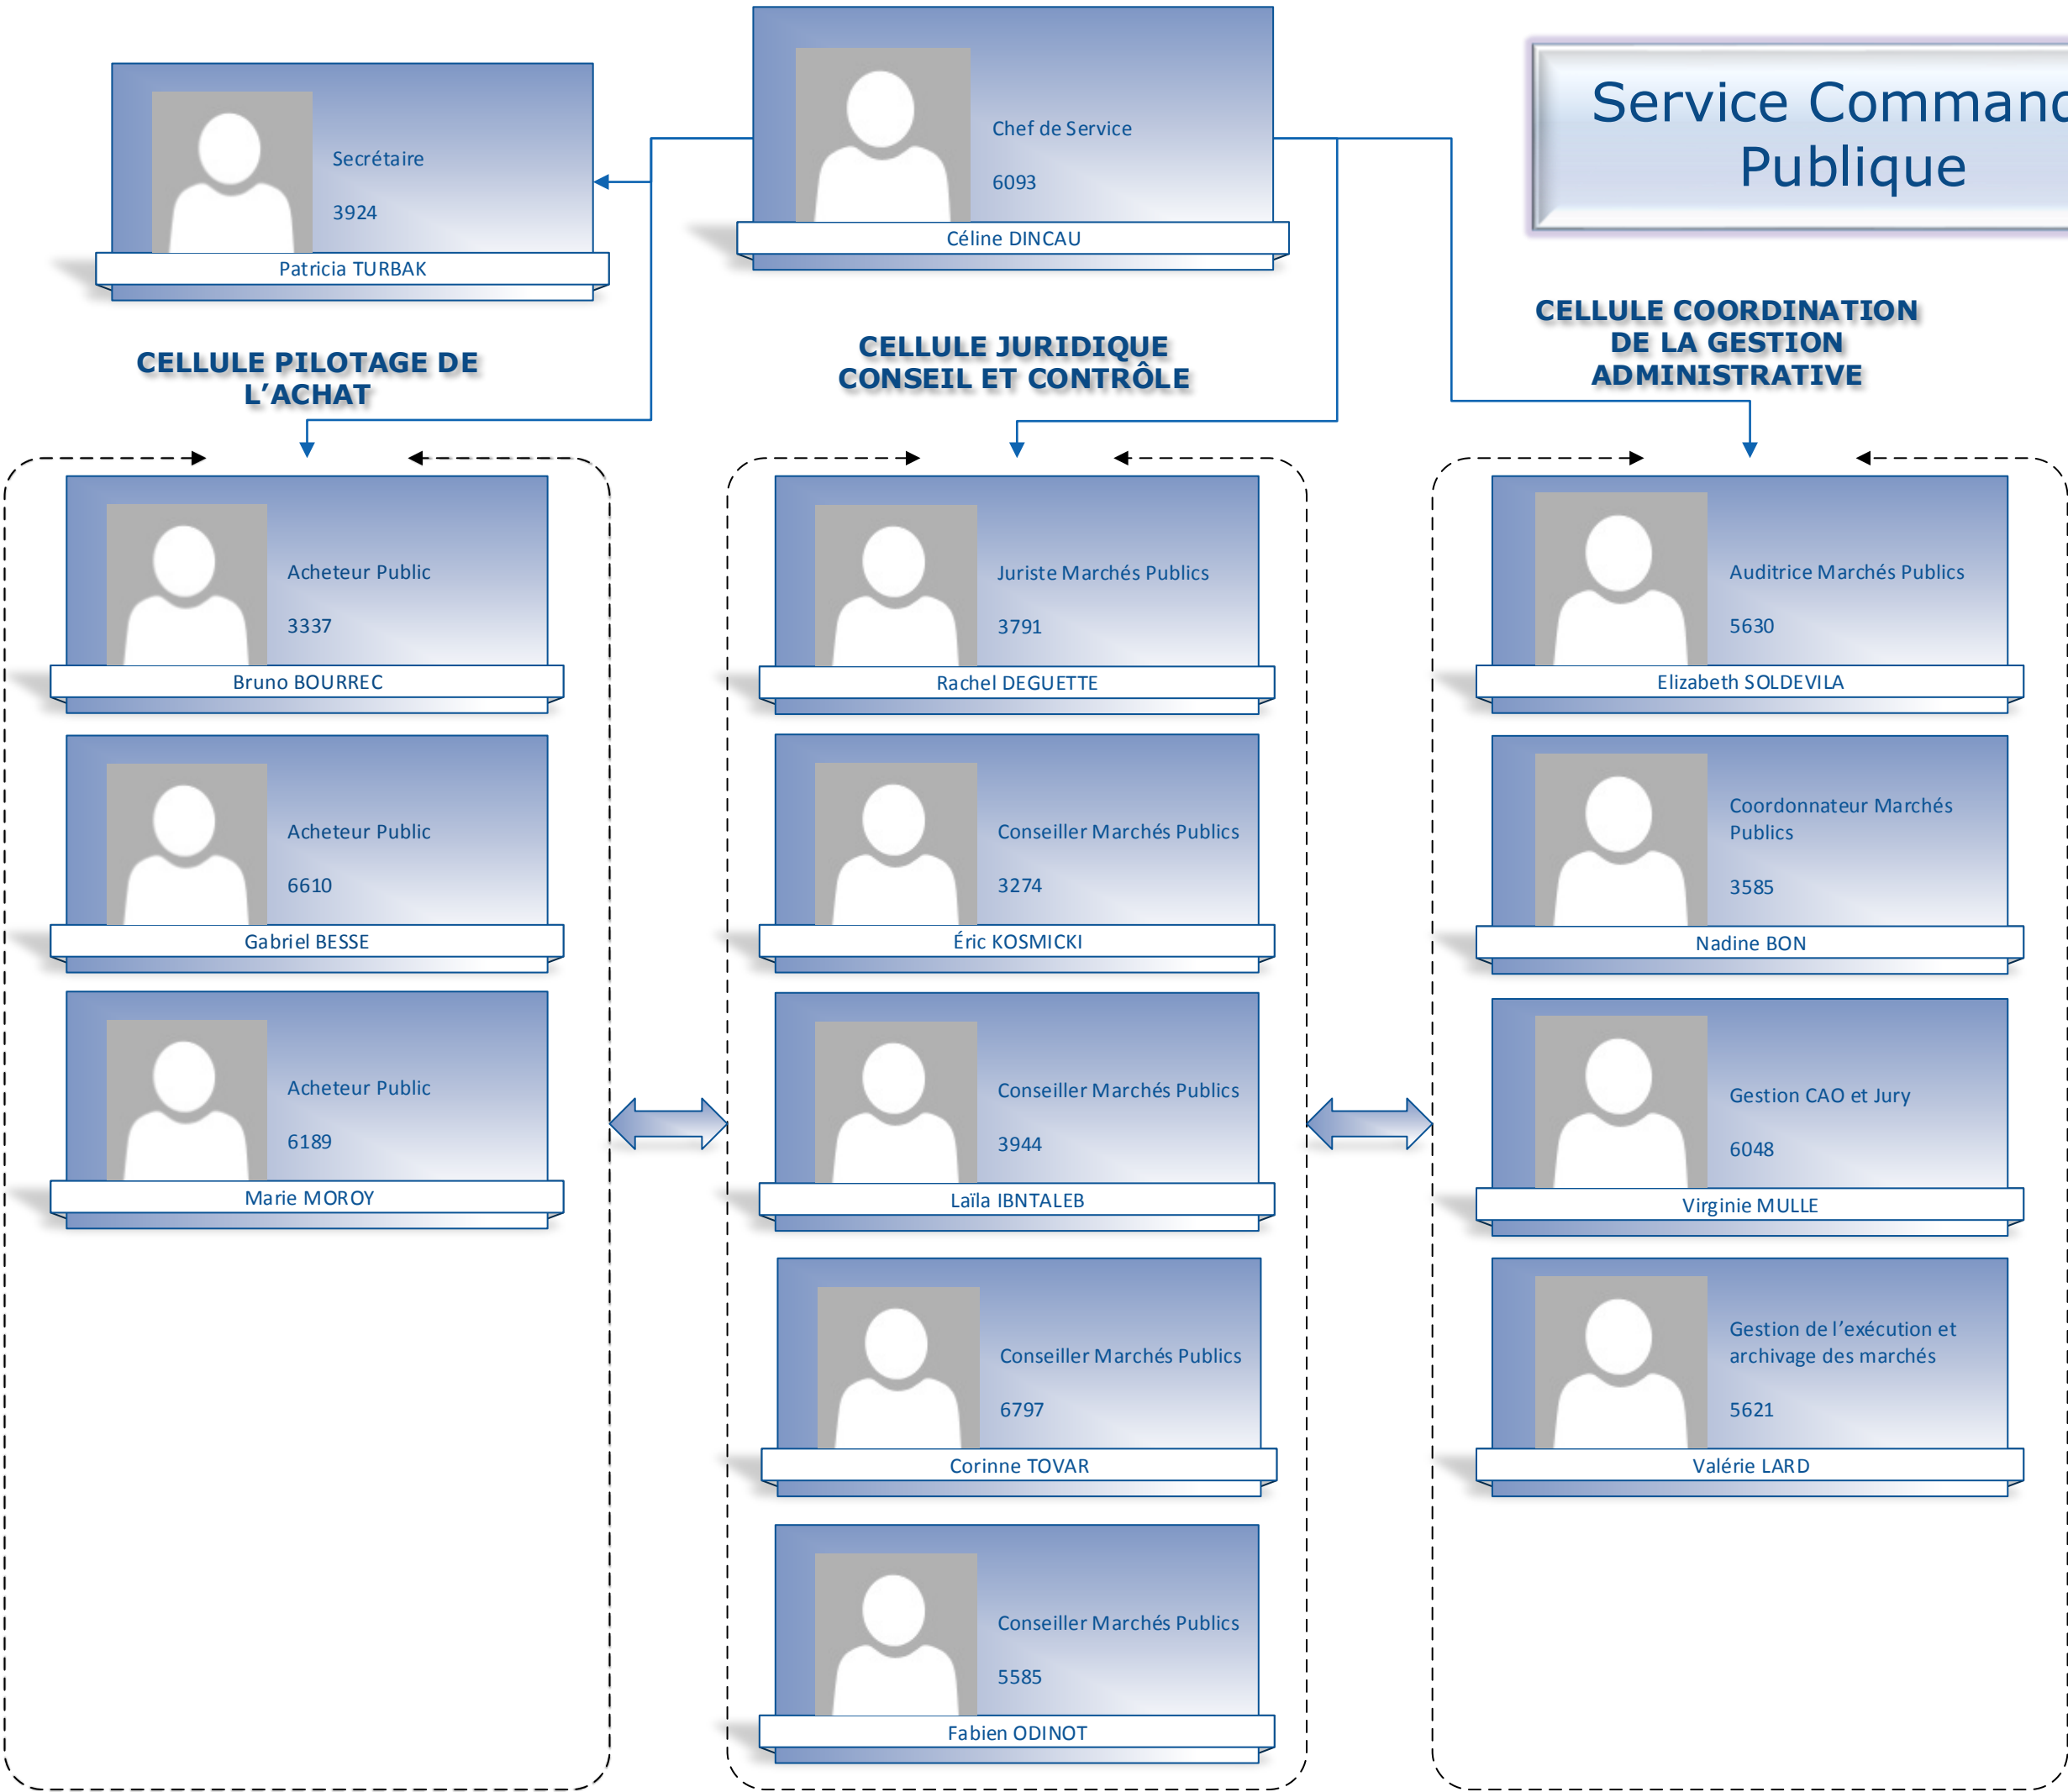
Secrétaire
3924
Patricia TURBAK

Chef de Service
6093
Céline DINCAU

Service Comman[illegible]
Publique

CELLULE PILOTAGE DE L'ACHAT

CELLULE JURIDIQUE CONSEIL ET CONTRÔLE

CELLULE COORDINATION DE LA GESTION ADMINISTRATIVE

Acheteur Public
3337
Bruno BOURREC

Acheteur Public
6610
Gabriel BESSE

Acheteur Public
6189
Marie MOROY

Juriste Marchés Publics
3791
Rachel DEGUETTE

Conseiller Marchés Publics
3274
Éric KOSMICKI

Conseiller Marchés Publics
3944
Laïla IBNTALEB

Conseiller Marchés Publics
6797
Corinne TOVAR

Conseiller Marchés Publics
5585
Fabien ODINOT

Auditrice Marchés Publics
5630
Elizabeth SOLDEVILA

Coordonnateur Marchés Publics
3585
Nadine BON

Gestion CAO et Jury
6048
Virginie MULLE

Gestion de l'exécution et archivage des marchés
5621
Valérie LARD